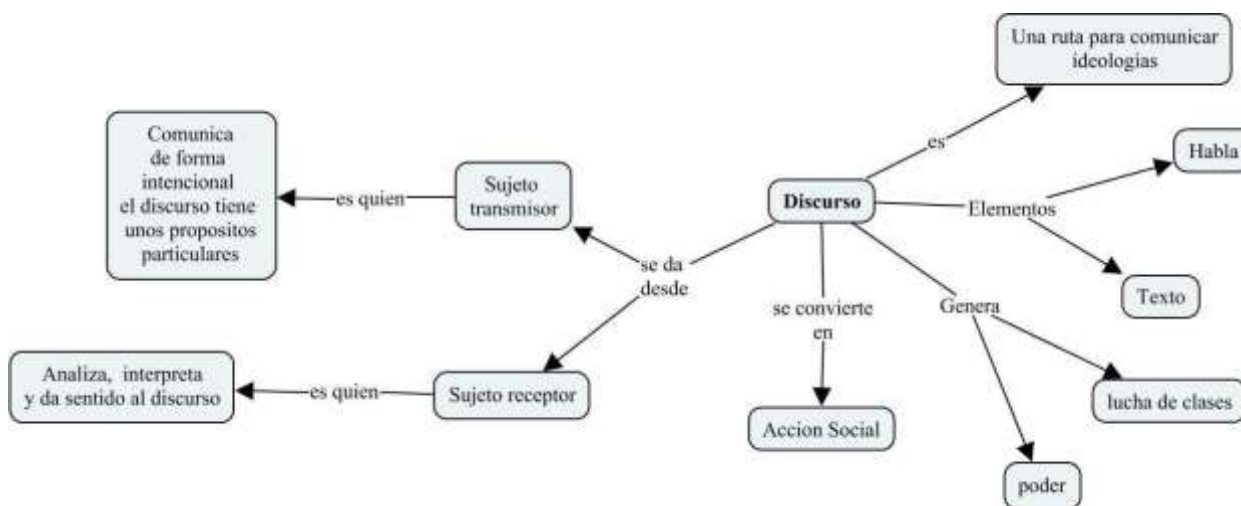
Una ruta para comunicar ideologias

es

Comunica de forma intencional el discurso tiene unos propositos particulares

es quien

Sujeto transmisor

Discurso

Habla

Elementos

Texto

se da desde

se convierte en

Genera

Analiza, interpreta y da sentido al discurso

es quien

Sujeto receptor

Accion Social

lucha de clases

poder